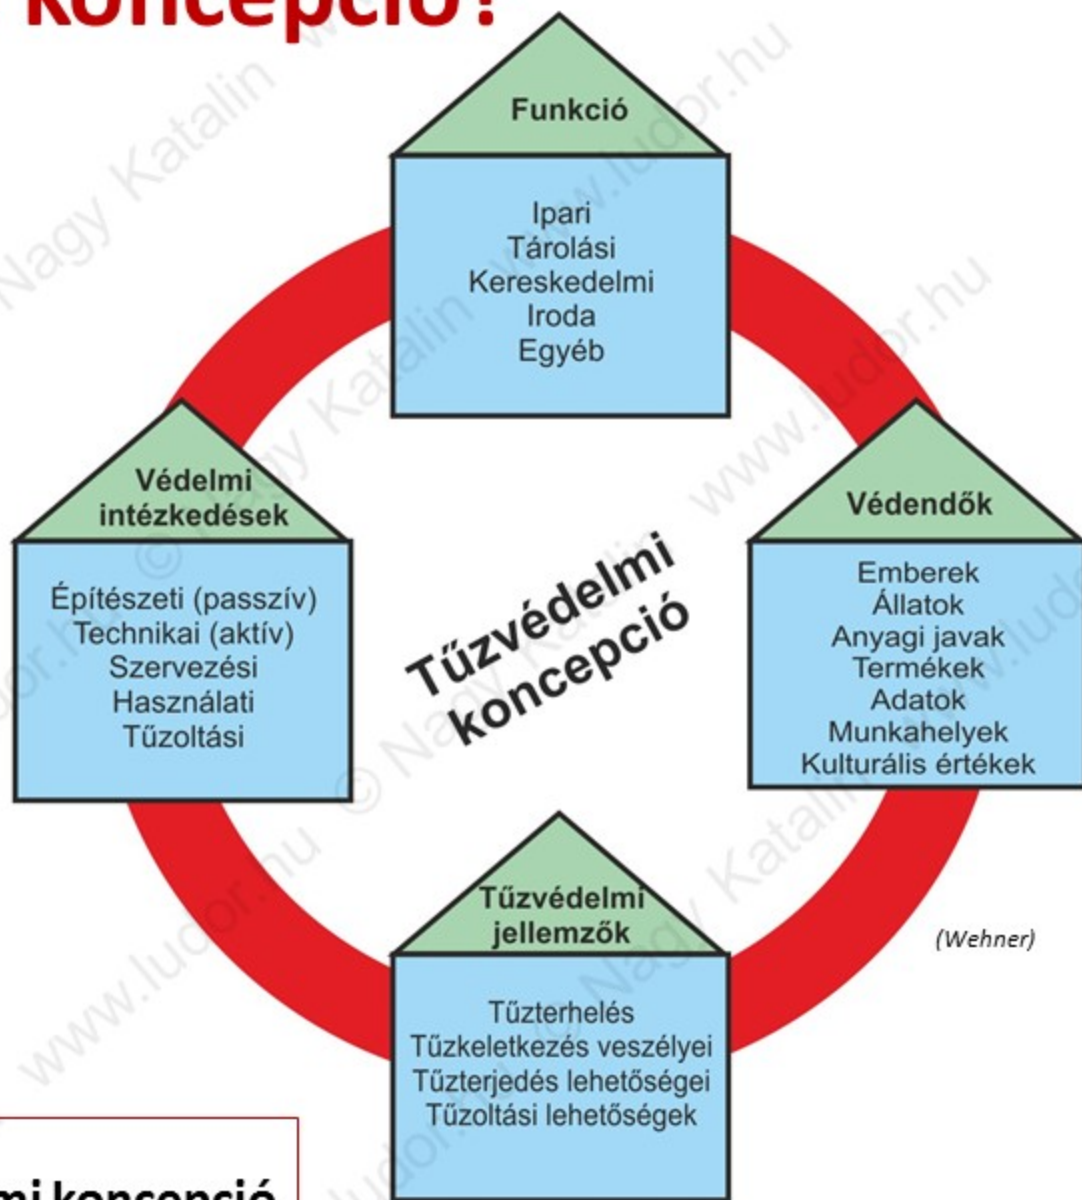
koncepció?

Funkció

Ipari
Tárolási
Kereskedelmi
Iroda
Egyéb

Védelmi intézkedések

Építészeti (passzív)
Technikai (aktív)
Szervezési
Használati
Tűzoltási

Tűzvédelmi koncepció

Védendők

Emberek
Állatok
Anyagi javak
Termékek
Adatok
Munkahelyek
Kulturális értékek

Tűzvédelmi jellemzők

Tűzterhelés
Tűzkeletkezés veszélyei
Tűzterjedés lehetőségei
Tűzoltási lehetőségek

(Wehner)

mi koncepció

© Nagy Katalin www.ludor.hu